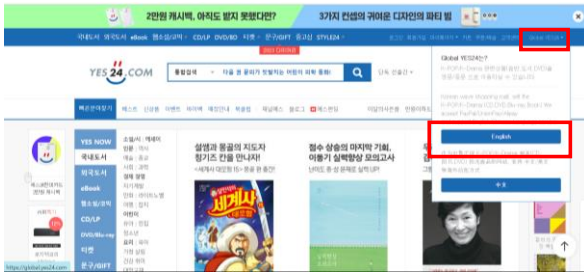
2만원 캐시백, 아직도 받지 못했다면?

3가지 컨셉의 귀여운 디자인의 파티 템

국내도서 외국도서 eBook 웹소설/코믹 CD/LP DVD 티켓 문구/GIFT 중고샵 STYLE24

YES24.COM

통합검색

자음 몸 몸이가 첫발치는 어린이 외국 동화

Q

Global YES24란?

English

YES NOW

국내도서

외국도서

eBook

웹소설/코믹

CD/LP

DVD/Blu-ray

티켓

문구/GIFT

설렘과 몽골의 지도자 칭기즈 칸을 만나자!

세계사

점수 상승의 마지막 기회, 이통기 실력향상 모의고사

https://global.yes24.com